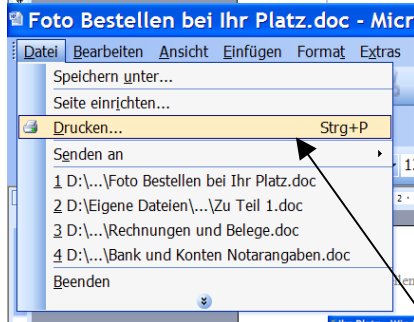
Foto Bestellen bei Ihr Platz.doc - Micr

Datei Bearbeiten Ansicht Einfügen Format Extras

Speichern unter...

Seite einrichten...

Drucken... Strg+P

Senden an

1 D:\...\Foto Bestellen bei Ihr Platz.doc

2 D:\Eigene Dateien\...\Zu Teil 1.doc

3 D:\...\Rechnungen und Belege.doc

4 D:\...\Bank und Konten Notarangaben.doc

Beenden

1